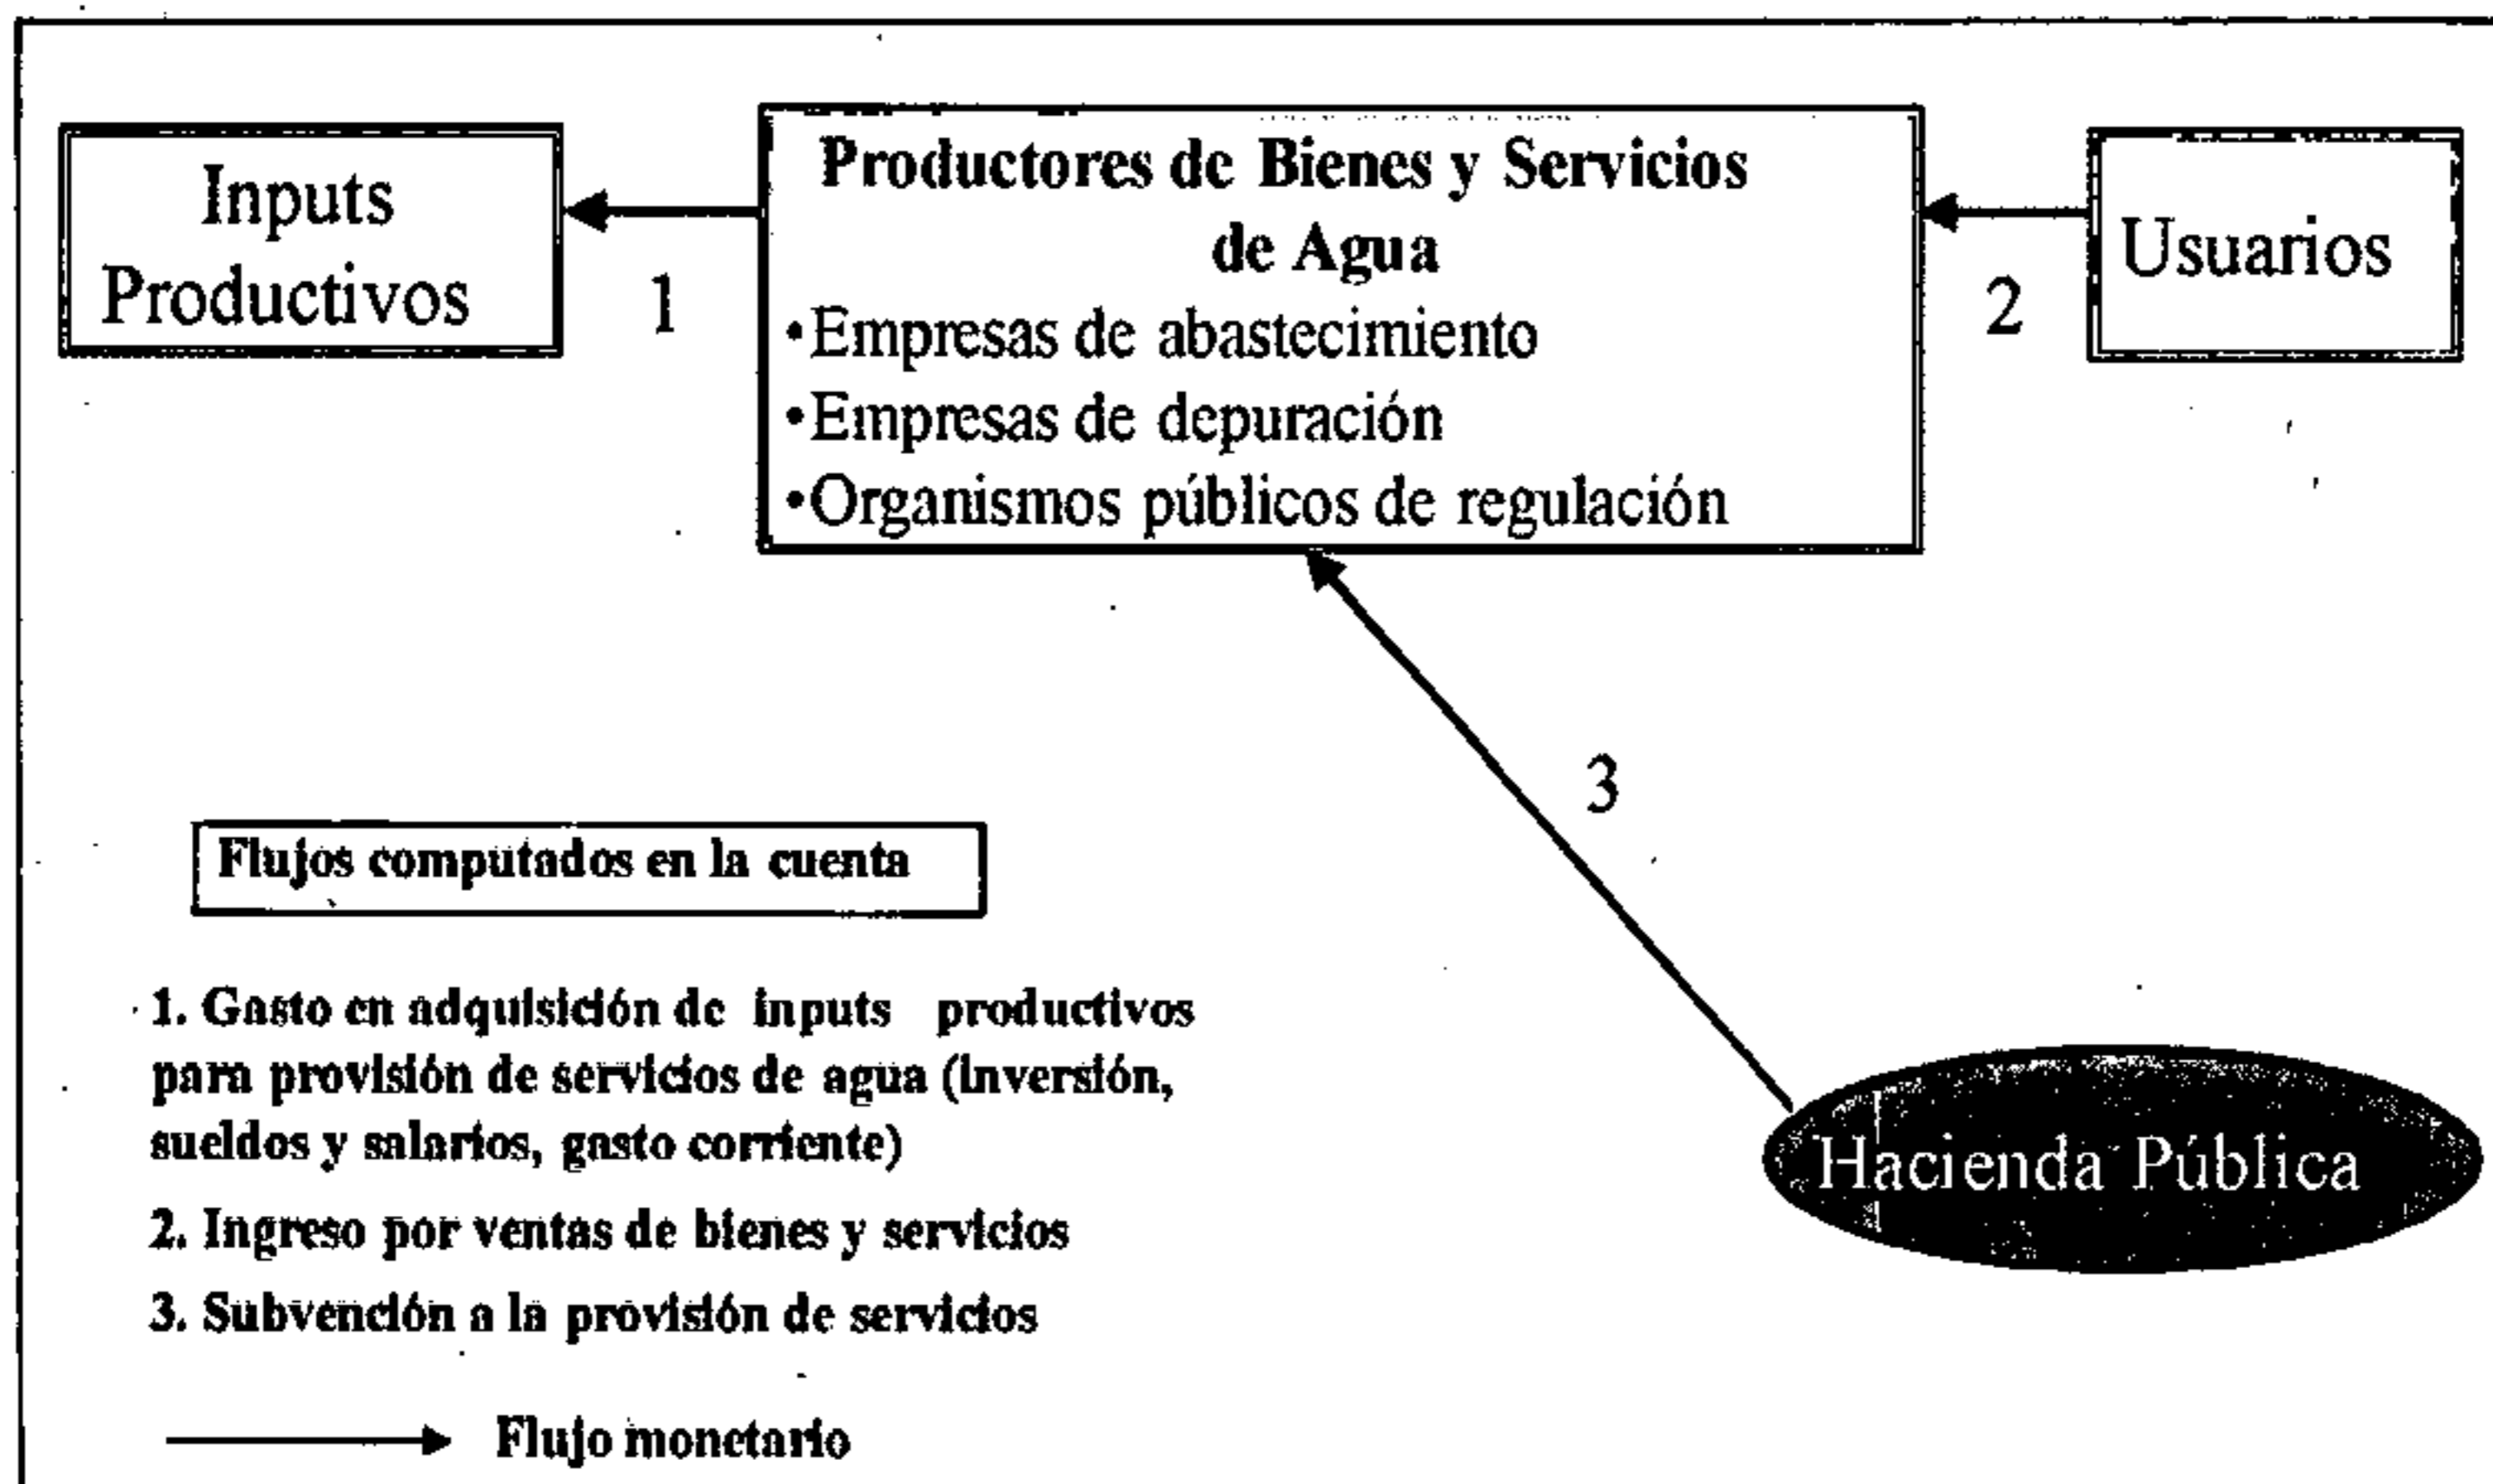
Inputs Productivos

1

Productores de Bienes y Servicios de Agua
•Empresas de abastecimiento
•Empresas de depuración
•Organismos públicos de regulación

2

Usuarios

3

Flujos computados en la cuenta

1. Gasto en adquisición de inputs productivos para provisión de servicios de agua (inversión, sueldos y salarios, gasto corriente)

2. Ingreso por ventas de bienes y servicios

3. Subvención a la provisión de servicios

Flujo monetario

Hacienda Pública